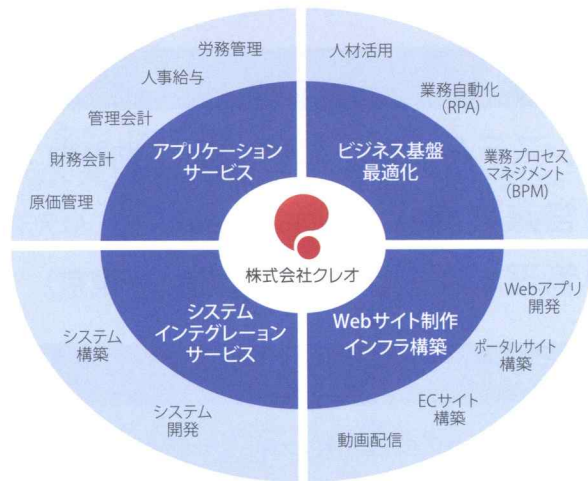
労務管理

人事給与

管理会計

財務会計

原価管理

アプリケーション
サービス

人材活用

業務自動化
(RPA)

業務プロセス
マネジメント
(BPM)

ビジネス基盤
最適化

株式会社クレオ

システム
構築

システム
開発

システム
インテグレーション
サービス

Webアプリ
開発

ポータルサイト
構築

ECサイト
構築

動画配信

Webサイト制作
インフラ構築